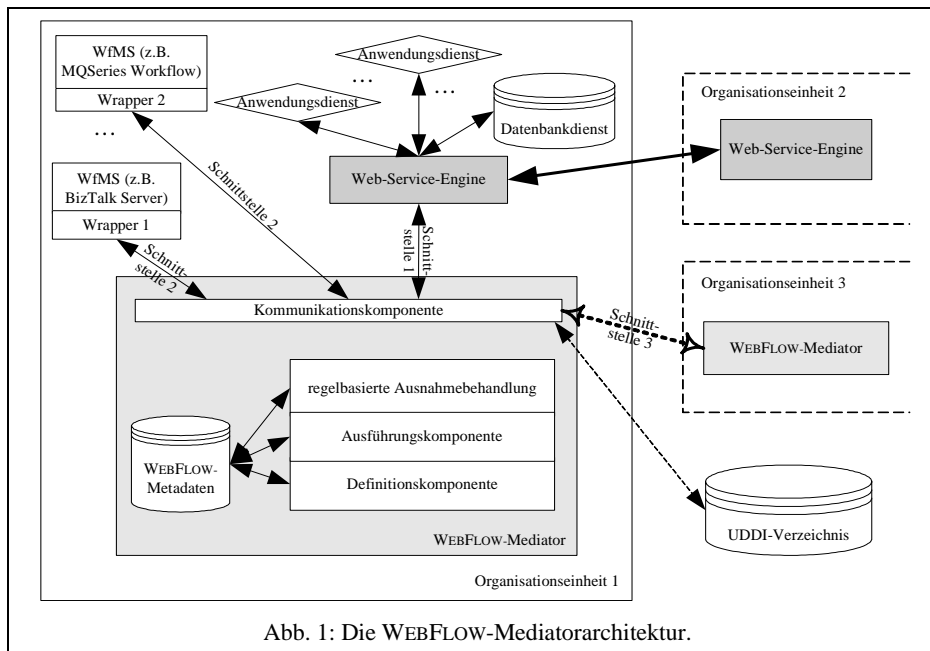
WfMS (z.B. MQSeries Workflow)

Wrapper 2

…

WfMS (z.B. BizTalk Server)

Wrapper 1

Anwendungsdienst

…

Anwendungsdienst

…

Datenbankdienst

Schnittstelle 2

Web-Service-Engine

Schnittstelle 1

Schnittstelle 2

Organisationseinheit 2

Web-Service-Engine

Organisationseinheit 3

Kommunikationskomponente

Schnittstelle 3

WEBFLOW-Mediator

regelbasierte Ausnahmebehandlung

Ausführungskomponente

WEBFLOW-Metadaten

Definitionskomponente

WEBFLOW-Mediator

UDDI-Verzeichnis

Organisationseinheit 1

Abb. 1: Die WEBFLOW-Mediatorarchitektur.